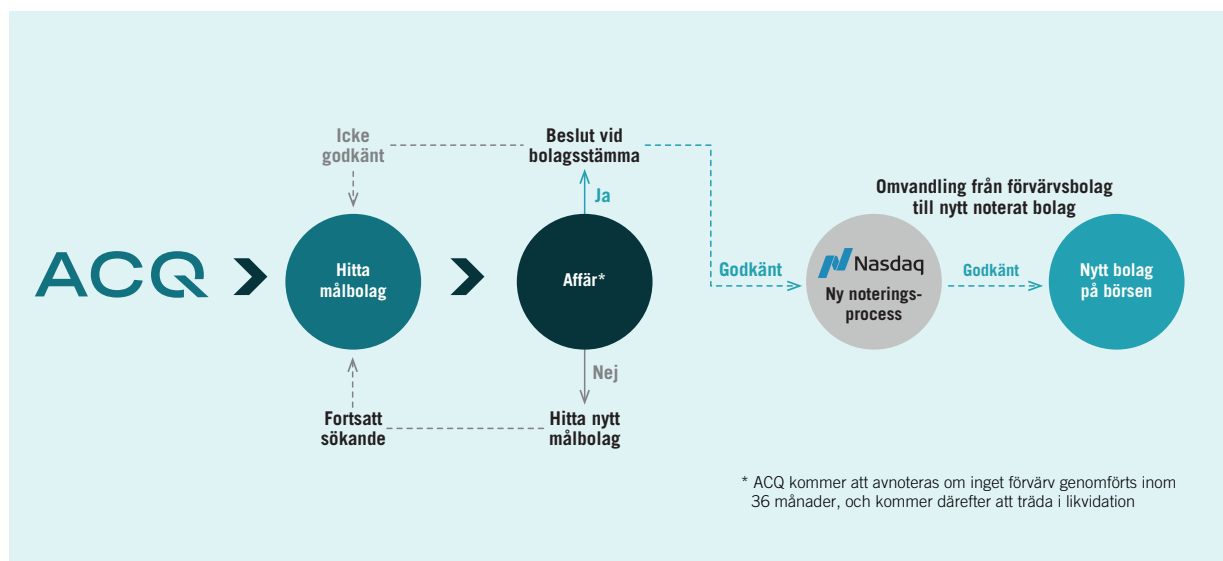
Icke godkänt

Beslut vid bolagsstämma

Ja

Omvandling från förvärvsbolag till nytt noterat bolag

ACQ

Hitta målbolag

Affär*

Godkänt

Nasdaq

Ny noteringsprocess

Godkänt

Nytt bolag på börsen

Nej

Fortsatt sökande

Hitta nytt målbolag

* ACQ kommer att avnoteras om inget förvärv genomförts inom 36 månader, och kommer därefter att träda i likvidation